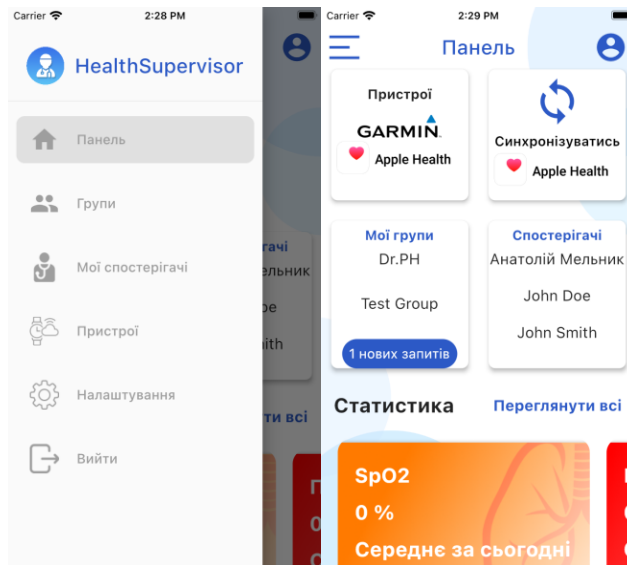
Carrier 2:28 PM

HealthSupervisor

Панель

Групи

Мої спостерігачі

Пристрої

Налаштування

Вийти

гачі
ельник
ое
ith
ути всі
П
0
С

Carrier 2:29 PM

Панель

Пристрої

GARMIN.

Apple Health

Синхронізуватись

Apple Health

Мої групи

Dr.PH

Test Group

1 нових запитів

Спостерігачі

Анатолій Мельник

John Doe

John Smith

Статистика

Переглянути всі

SpO2

0 %

Середнє за сьогодні